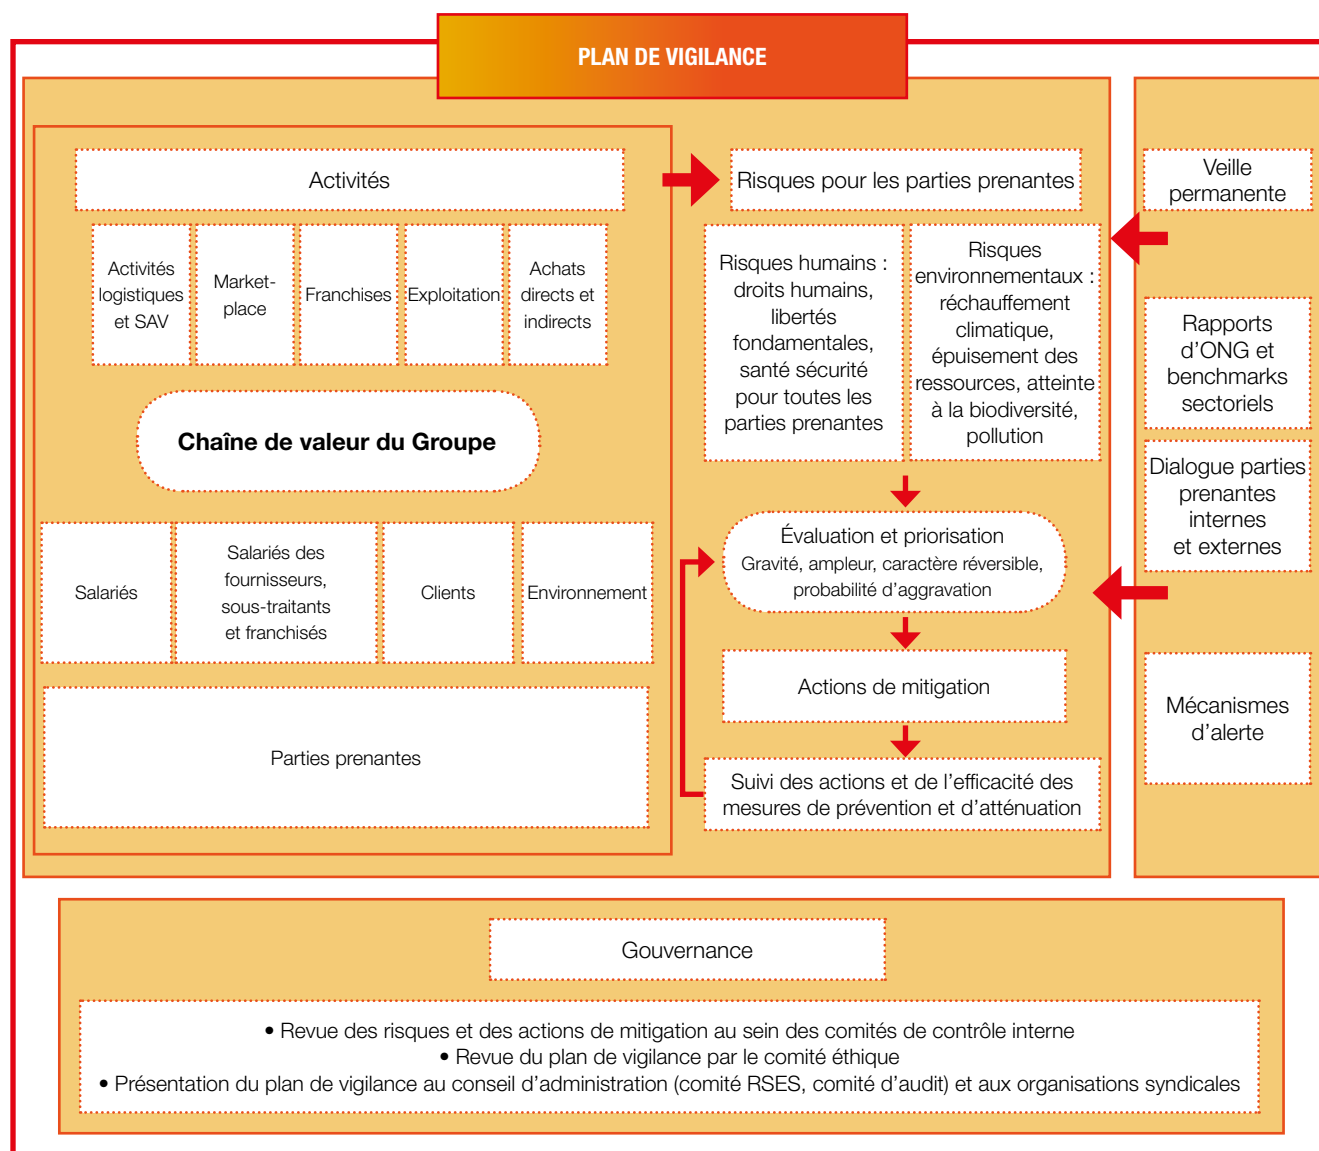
PLAN DE VIGILANCE

Activités

Activités logistiques et SAV

Market-place

Franchises

Exploitation

Achats directs et indirects

Chaîne de valeur du Groupe

Salariés

Salariés des fournisseurs, sous-traitants et franchisés

Clients

Environnement

Parties prenantes

Risques pour les parties prenantes

Risques humains : droits humains, libertés fondamentales, santé sécurité pour toutes les parties prenantes

Risques environnementaux : réchauffement climatique, épuisement des ressources, atteinte à la biodiversité, pollution

Évaluation et priorisation
Gravité, ampleur, caractère réversible, probabilité d'aggravation

Actions de mitigation

Suivi des actions et de l'efficacité des mesures de prévention et d'atténuation

Veille permanente

Rapports d'ONG et benchmarks sectoriels

Dialogue parties prenantes internes et externes

Mécanismes d'alerte

Gouvernance

• Revue des risques et des actions de mitigation au sein des comités de contrôle interne
• Revue du plan de vigilance par le comité éthique
• Présentation du plan de vigilance au conseil d'administration (comité RSES, comité d'audit) et aux organisations syndicales